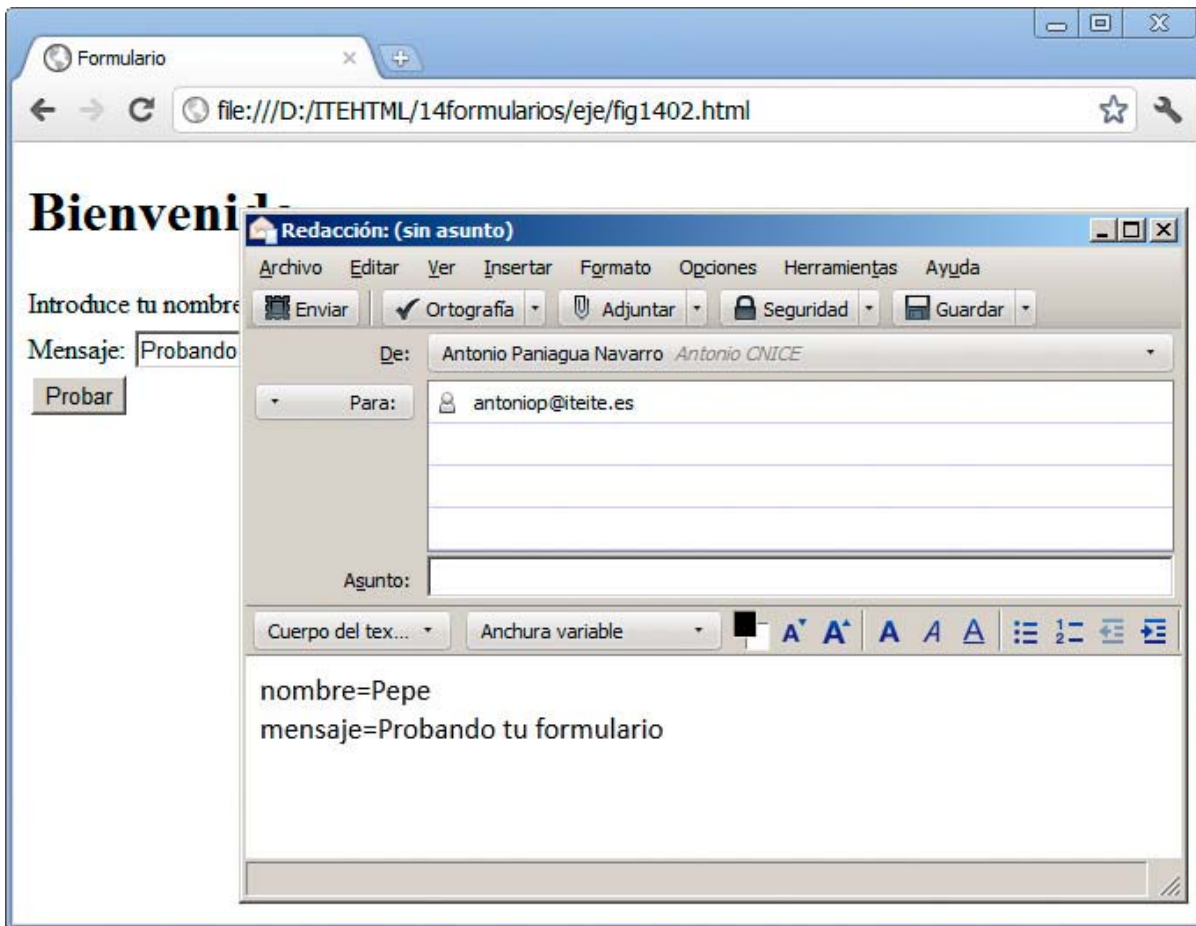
Formulario

file:///D:/ITEHTML/14formularios/eje/fig1402.html

Bienveni

Introduce tu nombre

Mensaje: Probando

Probar

Redacción: (sin asunto)

Archivo Editar Ver Insertar Formato Opciones Herramientas Ayuda

Enviar Ortografía Adjuntar Seguridad Guardar

De: Antonio Paniagua Navarro Antonio CNICE

Para: antoniop@iteite.es

Asunto:

Cuerpo del tex... Anchura variable

nombre=Pepe
mensaje=Probando tu formulario